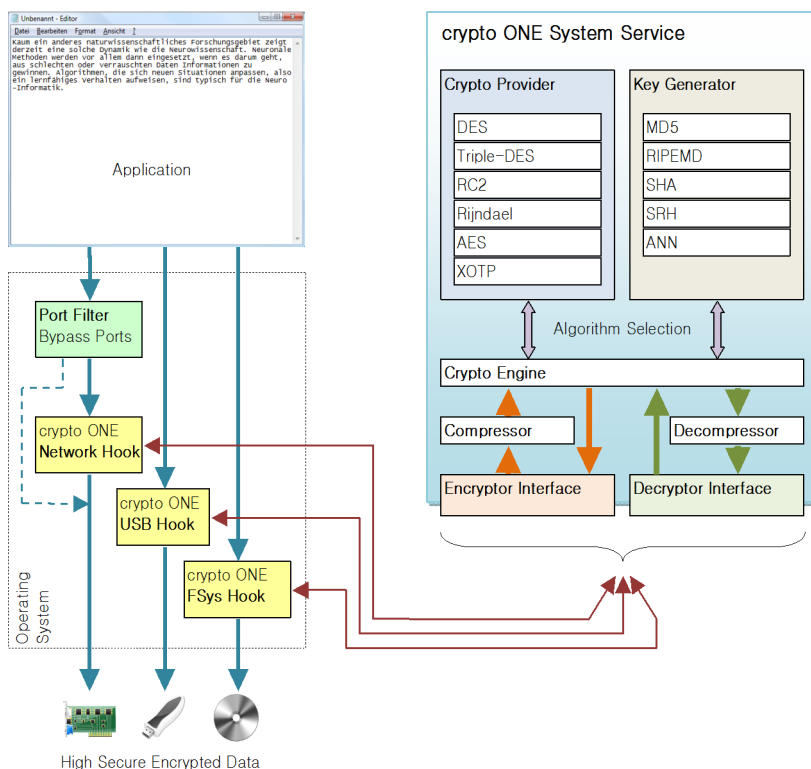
Unbenannt - Editor

Datei Bearbeiten Format Ansicht ?

Kaum ein anderes naturwissenschaftliches Forschungsgebiet zeigt derzeit eine solche Dynamik wie die Neurowissenschaft. Neuronale Methoden werden vor allem dann eingesetzt, wenn es darum geht, aus schlechten oder verrauschten Daten Informationen zu gewinnen. Algorithmen, die sich neuen Situationen anpassen, also ein lernfähiges Verhalten aufweisen, sind typisch für die Neuro-Informatik.

Application

Port Filter
Bypass Ports

crypto ONE
Network Hook

crypto ONE
USB Hook

crypto ONE
FSys Hook

Operating System

High Secure Encrypted Data

crypto ONE System Service

Crypto Provider

DES
Triple-DES
RC2
Rijndael
AES
XOTP

Key Generator

MD5
RIPEMD
SHA
SRH
ANN

Algorithm Selection

Crypto Engine

Compressor

Decompressor

Encryptor Interface

Decryptor Interface